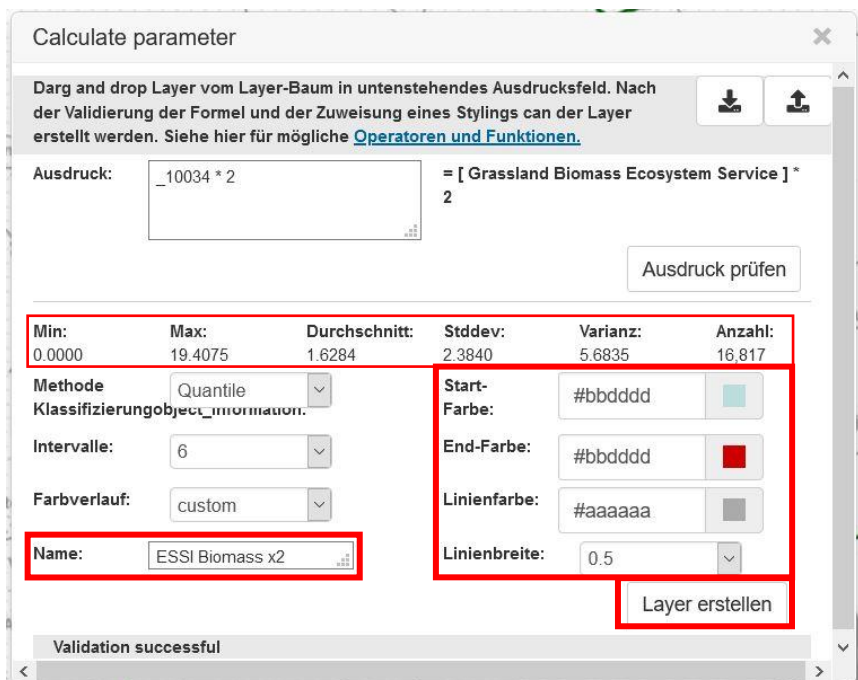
Calculate parameter

×

Darg and drop Layer vom Layer-Baum in untenstehendes Ausdrucksfeld. Nach der Validierung der Formel und der Zuweisung eines Stylings can der Layer erstellt werden. Siehe hier für mögliche Operatoren und Funktionen.

Ausdruck: _10034 * 2

= [ Grassland Biomass Ecosystem Service ] * 2

Ausdruck prüfen

| Min: | Max: | Durchschnitt: | Stddev: | Varianz: | Anzahl: |
|---|---|---|---|---|---|
| 0.0000 | 19.4075 | 1.6284 | 2.3840 | 5.6835 | 16,817 |

Methode Klassifizierungobject_information: Quantile

Intervalle: 6

Farbverlauf: custom

Name: ESSI Biomass x2

Start-Farbe: #bbdddd

End-Farbe: #bbdddd

Linienfarbe: #aaaaaa

Linienbreite: 0.5

Layer erstellen

Validation successful